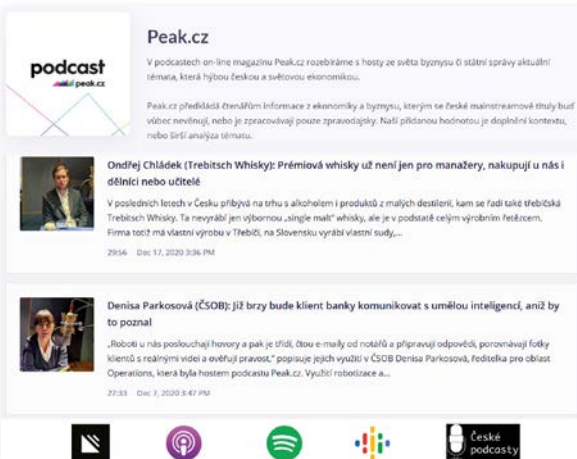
podcast
peak.cz

Peak.cz

V podcastech on-line magazínu Peak.cz rozebíráme s hosty ze světa byznysu či státní správy aktuální témata, která hýbou českou a světovou ekonomikou.

Peak.cz předkládá čtenářům informace z ekonomiky a byznysu, kterým se české mainstreamové tituly buď vůbec nevěnují, nebo je zpracovávají pouze zpravodajsky. Naší přidanou hodnotou je doplnění kontextu, nebo širší analýza tématu.

Ondřej Chládek (Trebitsch Whisky): Prémiová whisky už není jen pro manažery, nakupují u nás i dělníci nebo učitelé

V posledních letech v Česku přibývá na trhu s alkoholem i produktů z malých destilerií, kam se řadí také třebíčská Trebitsch Whisky. Ta nevyrábí jen výbornou „single malt" whisky, ale je v podstatě celým výrobním řetězcem. Firma totiž má vlastní výrobu v Třebíči, na Slovensku vyrábí vlastní sudy,...

29:56 Dec 17, 2020 3:36 PM

Denisa Parkosová (ČSOB): Již brzy bude klient banky komunikovat s umělou inteligencí, aniž by to poznal

„Roboti u nás poslouchají hovory a pak je třídí, čtou e-maily od notářů a připravují odpovědi, porovnávají fotky klientů s reálnými videi a ověřují pravost," popisuje jejich využití v ČSOB Denisa Parkosová, ředitelka pro oblast Operations, která byla hostem podcastu Peak.cz. Využití robotizace a...

27:33 Dec 7, 2020 3:47 PM

České podcasty